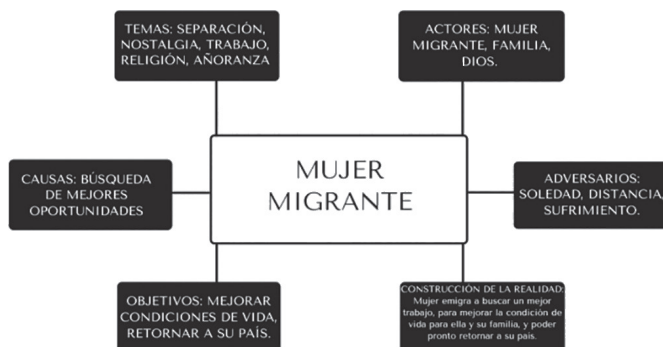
TEMAS: SEPARACIÓN, NOSTALGIA, TRABAJO, RELIGIÓN, AÑORANZA

ACTORES: MUJER MIGRANTE, FAMILIA, DIOS.

CAUSAS: BÚSQUEDA DE MEJORES OPORTUNIDADES

MUJER MIGRANTE

ADVERSARIOS: SOLEDAD, DISTANCIA, SUFRIMIENTO.

OBJETIVOS: MEJORAR CONDICIONES DE VIDA, RETORNAR A SU PAÍS.

CONSTRUCCIÓN DE LA REALIDAD: Mujer emigra a buscar un mejor trabajo, para mejorar la condición de vida para ella y su familia, y poder pronto retornar a su país.